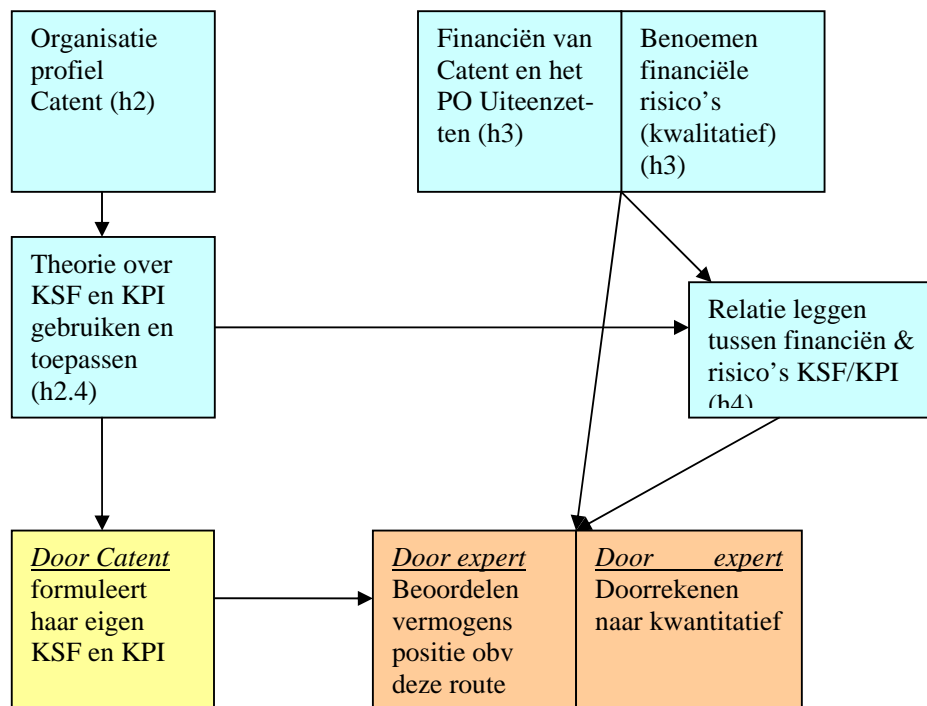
Organisatie profiel Catent (h2)

Financiën van Catent en het PO Uiteenzetten (h3)

Benoemen financiële risico's (kwalitatief) (h3)

Theorie over KSF en KPI gebruiken en toepassen (h2.4)

Relatie leggen tussen financiën & risico's KSF/KPI (h4)

Door Catent formuleert haar eigen KSF en KPI

Door expert Beoordelen vermogens positie obv deze route

Door expert Doorrekenen naar kwantitatief